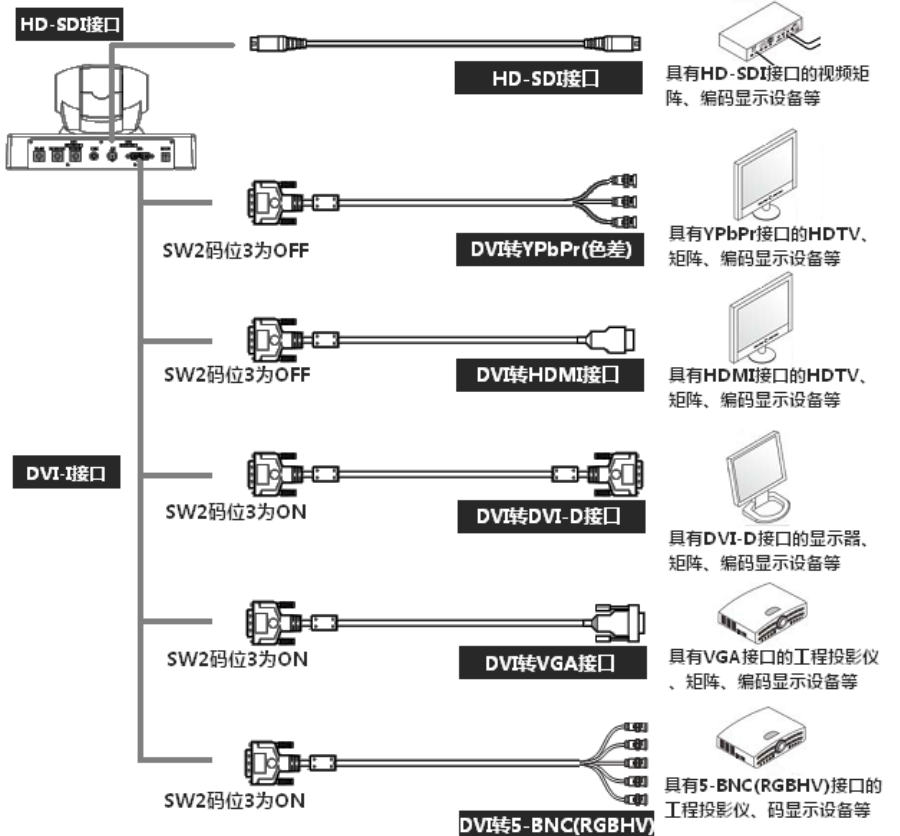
HD-SDI接口

HD-SDI接口

具有HD-SDI接口的视频矩阵、编码显示设备等

SW2码位3为OFF

DVI转YPbPr(色差)

具有YPbPr接口的HDTV、矩阵、编码显示设备等

SW2码位3为OFF

DVI转HDMI接口

具有HDMI接口的HDTV、矩阵、编码显示设备等

DVI-I接口

SW2码位3为ON

DVI转DVI-D接口

具有DVI-D接口的显示器、矩阵、编码显示设备等

SW2码位3为ON

DVI转VGA接口

具有VGA接口的工程投影仪、矩阵、编码显示设备等

SW2码位3为ON

DVI转5-BNC(RGBHV)

具有5-BNC(RGBHV)接口的工程投影仪、码显示设备等